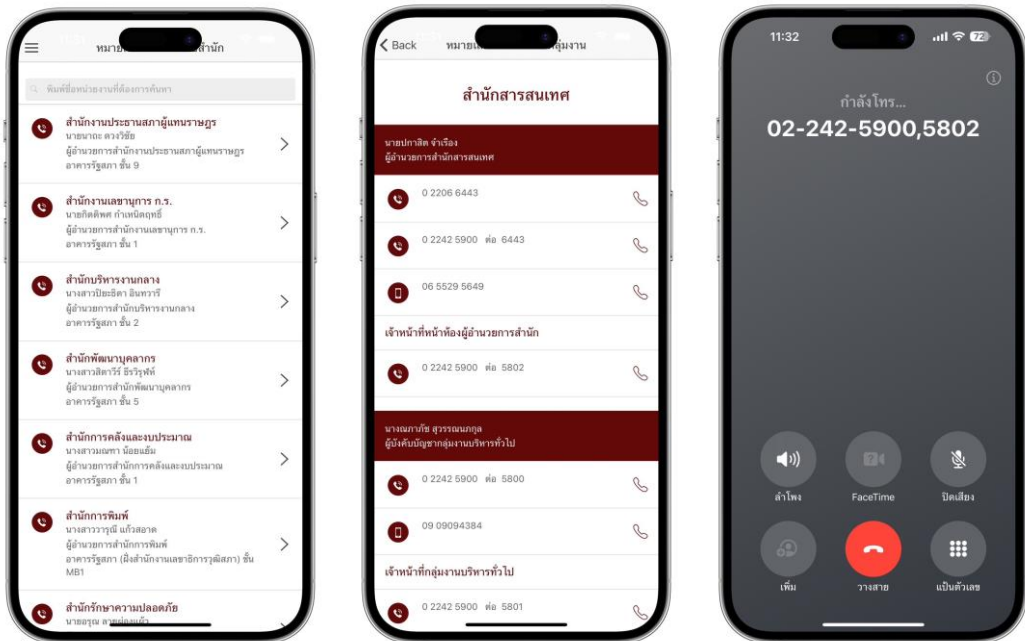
หมาย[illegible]สำนัก

พิมพ์ชื่อหน่วยงานที่ต้องการค้นหา

สำนักงานประธานสภาผู้แทนราษฎร
นายนาถะ ดวงวิชัย
ผู้อำนวยการสำนักงานประธานสภาผู้แทนราษฎร
อาคารรัฐสภา ชั้น 9

สำนักงานเลขานุการ ก.ร.
นายกิตติพศ กำเหนิดฤทธิ์
ผู้อำนวยการสำนักงานเลขานุการ ก.ร.
อาคารรัฐสภา ชั้น 1

สำนักบริหารงานกลาง
นางสาวปิยะธิดา อินทรารี
ผู้อำนวยการสำนักบริหารงานกลาง
อาคารรัฐสภา ชั้น 2

สำนักพัฒนาบุคลากร
นางสาวสิตารีร์ ธีรวิรุฬห์
ผู้อำนวยการสำนักพัฒนาบุคลากร
อาคารรัฐสภา ชั้น 5

สำนักการคลังและงบประมาณ
นางสาวมณฑา น้อยยิ้ม
ผู้อำนวยการสำนักการคลังและงบประมาณ
อาคารรัฐสภา ชั้น 1

สำนักการพิมพ์
นางสาววารุณี แก้วสอาด
ผู้อำนวยการสำนักการพิมพ์
อาคารรัฐสภา (ฝั่งสำนักงานเลขาธิการวุฒิสภา) ชั้น MB1

สำนักรักษาความปลอดภัย
นายอรุณ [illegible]

Back หมาย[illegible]กลุ่มงาน

สำนักสารสนเทศ

นายปกาสิต จำเรือง
ผู้อำนวยการสำนักสารสนเทศ

0 2206 6443

0 2242 5900 ต่อ 6443

06 5529 5649

เจ้าหน้าที่หน้าห้องผู้อำนวยการสำนัก

0 2242 5900 ต่อ 5802

นางณภาภัช สุวรรณมกุล
ผู้บังคับบัญชากลุ่มงานบริหารทั่วไป

0 2242 5900 ต่อ 5800

09 09094384

เจ้าหน้าที่กลุ่มงานบริหารทั่วไป

0 2242 5900 ต่อ 5801

11:32 72

กำลังโทร...
02-242-5900,5802

ลำโพง
FaceTime
ปิดเสียง
เพิ่ม
วางสาย
แป้นตัวเลข